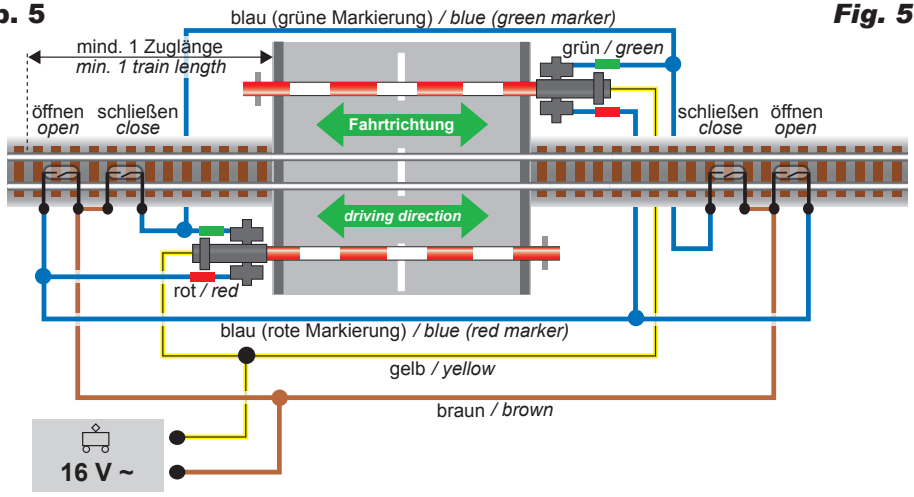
b. 5

Fig. 5

blau (grüne Markierung) / blue (green marker)

mind. 1 Zuglänge
min. 1 train length

grün / green

öffnen
open

schließen
close

Fahrtrichtung

schließen
close

öffnen
open

driving direction

rot / red

blau (rote Markierung) / blue (red marker)

gelb / yellow

braun / brown

16 V ~